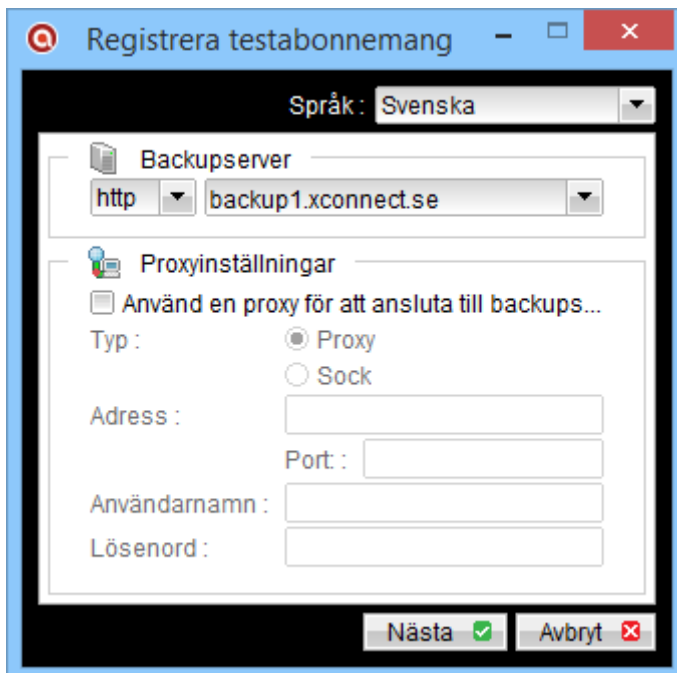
Registrera testabonnemang

Språk : Svenska

Backupserver

http backup1.xconnect.se

Proxyinställningar

Använd en proxy för att ansluta till backups...

Typ : Proxy

Sock

Adress :

Port : 

Användarnamn :

Lösenord :

Nästa

Avbryt